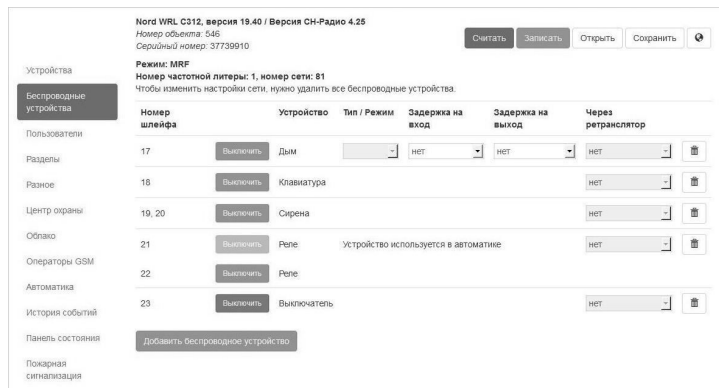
Nord WRL C312, версия 19.40 / Версия СН-Радио 4.25
Номер объекта: 546
Серийный номер: 37739910

Считать Записать Открыть Сохранить

Устройства
Беспроводные устройства
Пользователи
Разделы
Разное
Центр охраны
Облако
Операторы GSM
Автоматика
История событий
Панель состояния
Пожарная сигнализация

Режим: MRF
Номер частотной литеры: 1, номер сети: 81
Чтобы изменить настройки сети, нужно удалить все беспроводные устройства.

| Номер шлейфа | | Устройство | Тип / Режим | Задержка на вход | Задержка на выход | Через ретранслятор | |
|---|---|---|---|---|---|---|---|
| 17 | Выключить | Дым | | нет | нет | нет | |
| 18 | Выключить | Клавиатура | | | | нет | |
| 19, 20 | Выключить | Сирена | | | | нет | |
| 21 | Выключить | Реле | Устройство используется в автоматике | | | нет | |
| 22 | Выключить | Реле | | | | | |
| 23 | Выключить | Выключатель | | | | нет | |

Добавить беспроводное устройство